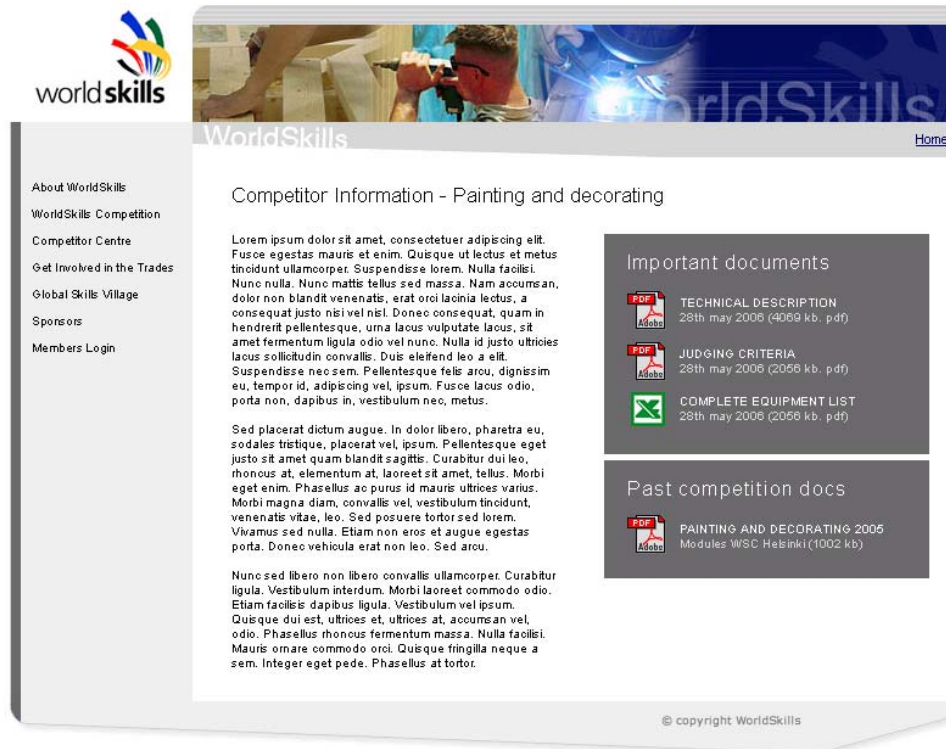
worldskills

WorldSkills

orldSkills

Home

About WorldSkills
WorldSkills Competition
Competitor Centre
Get Involved in the Trades
Global Skills Village
Sponsors
Members Login

Competitor Information - Painting and decorating

Lorem ipsum dolor sit amet, consectetuer adipiscing elit. Fusce egestas mauris et enim. Quisque ut lectus et metus tincidunt ullamcorper. Suspendisse lorem. Nulla facilisi. Nunc nulla. Nunc mattis tellus sed massa. Nam accumsan, dolor non blandit venenatis, erat orci lacinia lectus, a consequat justo nisi vel nisl. Donec consequat, quam in hendrerit pellentesque, urna lacus vulputate lacus, sit amet fermentum ligula odio vel nunc. Nulla id justo ultricies lacus sollicitudin convallis. Duis eleifend leo a elit. Suspendisse nec sem. Pellentesque felis arcu, dignissim eu, tempor id, adipiscing vel, ipsum. Fusce lacus odio, porta non, dapibus in, vestibulum nec, metus.

Sed placerat dictum augue. In dolor libero, pharetra eu, sodales tristique, placerat vel, ipsum. Pellentesque eget justo sit amet quam blandit sagittis. Curabitur dui leo, rhoncus at, elementum at, laoreet sit amet, tellus. Morbi eget enim. Phasellus ac purus id mauris ultrices varius. Morbi magna diam, convallis vel, vestibulum tincidunt, venenatis vitae, leo. Sed posuere tortor sed lorem. Vivamus sed nulla. Etiam non eros et augue egestas porta. Donec vehicula erat non leo. Sed arcu.

Nunc sed libero non libero convallis ullamcorper. Curabitur ligula. Vestibulum interdum. Morbi laoreet commodo odio. Etiam facilisis dapibus ligula. Vestibulum vel ipsum. Quisque dui est, ultrices et, ultrices at, accumsan vel, odio. Phasellus rhoncus fermentum massa. Nulla facilisi. Mauris ornare commodo orci. Quisque fringilla neque a sem. Integer eget pede. Phasellus at tortor.

Important documents

PDF Adobe
TECHNICAL DESCRIPTION
28th may 2006 (4069 kb. pdf)

PDF Adobe
JUDGING CRITERIA
28th may 2006 (2056 kb. pdf)

COMPLETE EQUIPMENT LIST
28th may 2006 (2056 kb. pdf)

Past competition docs

PDF Adobe
PAINTING AND DECORATING 2005
Modules WSC Helsinki (1002 kb)

© copyright WorldSkills